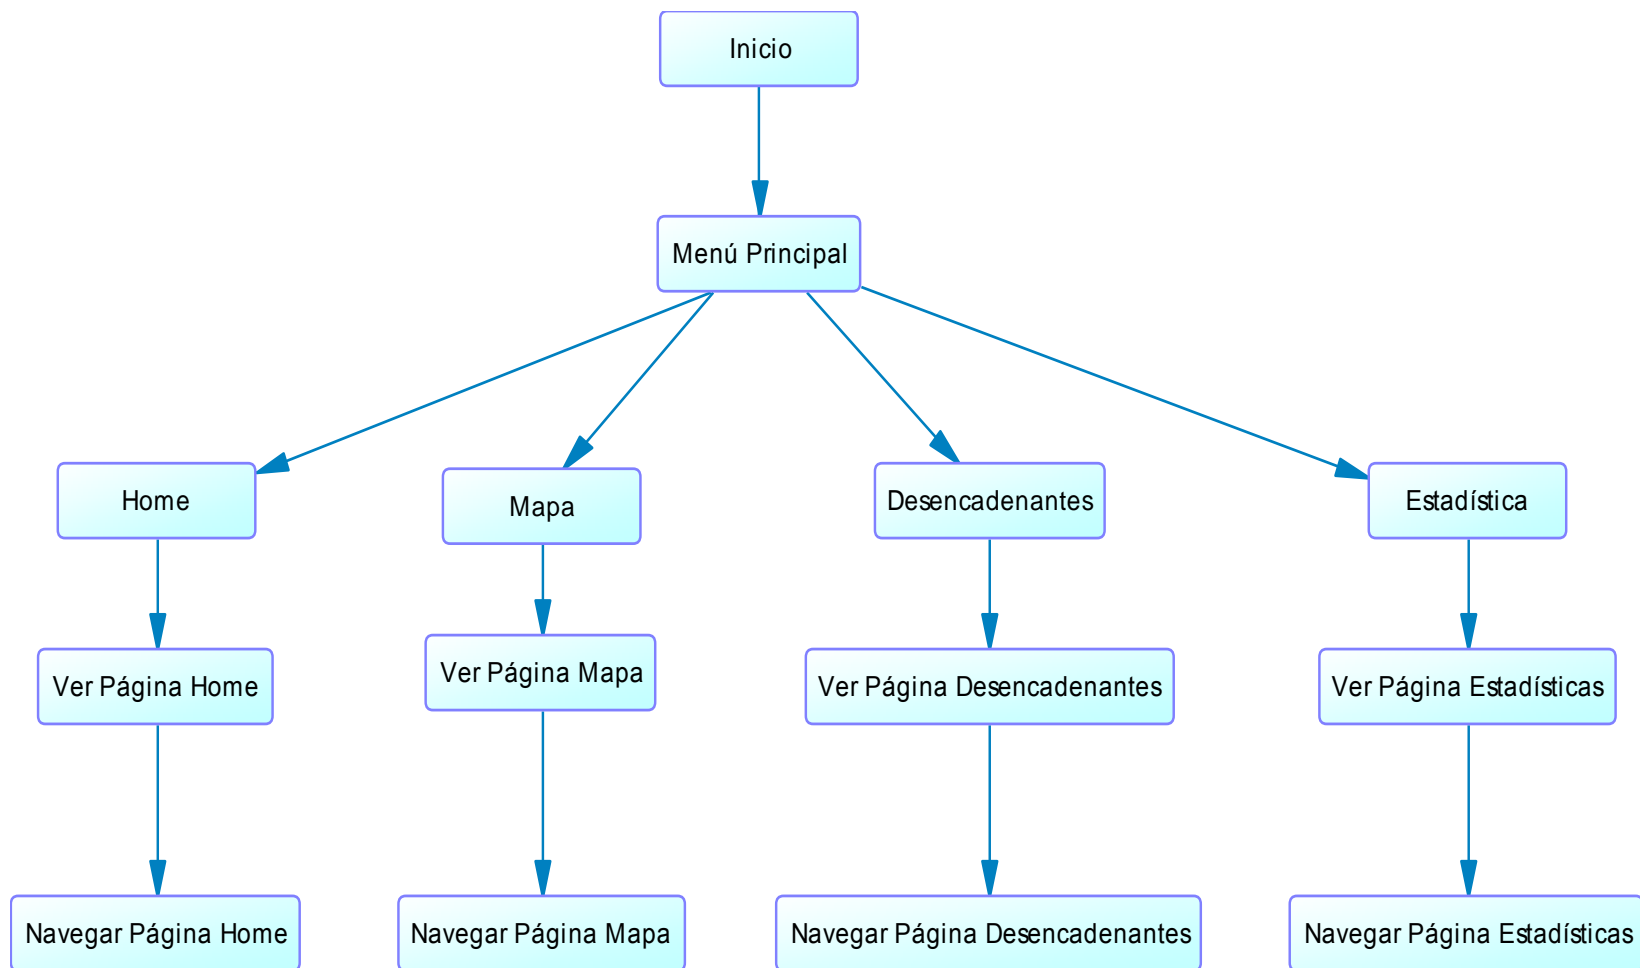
Inicio

Menú Principal

Home

Mapa

Desencadenantes

Estadística

Ver Página Home

Ver Página Mapa

Ver Página Desencadenantes

Ver Página Estadísticas

Navegar Página Home

Navegar Página Mapa

Navegar Página Desencadenantes

Navegar Página Estadísticas